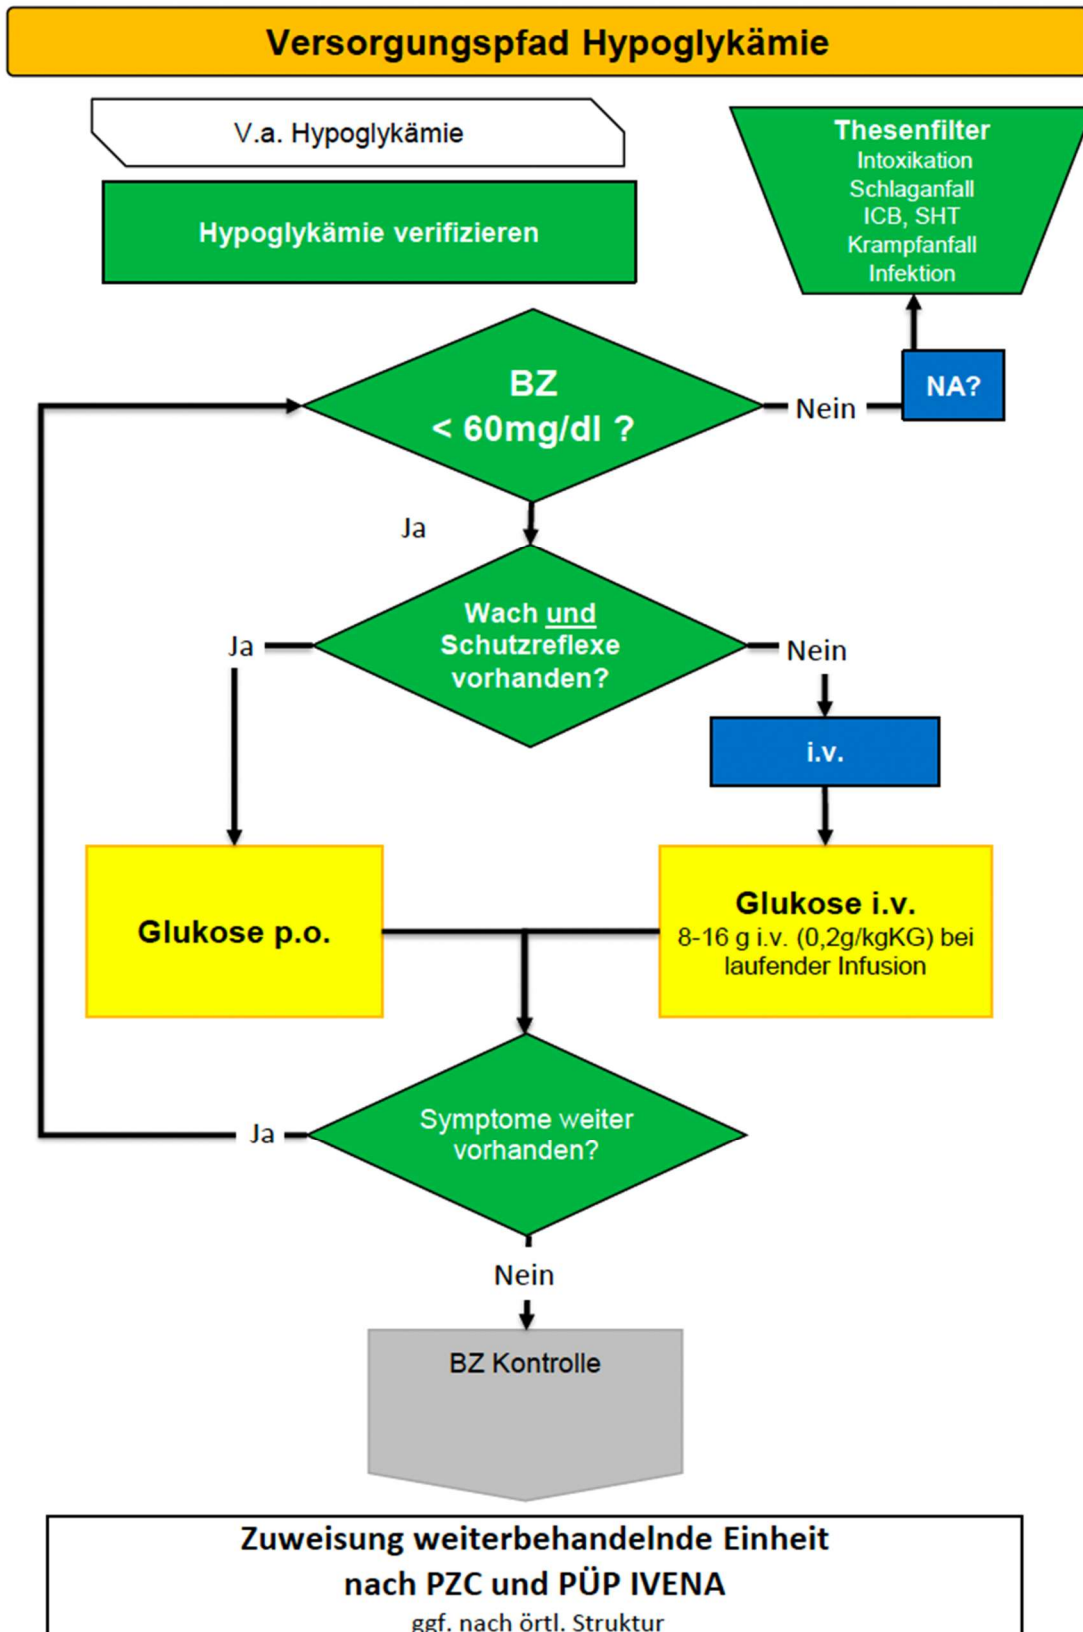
Versorgungspfad Hypoglykämie

V.a. Hypoglykämie

Hypoglykämie verifizieren

Thesenfilter
Intoxikation
Schlaganfall
ICB, SHT
Krampfanfall
Infektion

BZ
< 60mg/dl ?

Nein

NA?

Ja

Wach und Schutzreflexe vorhanden?

Ja

Nein

i.v.

Glukose p.o.

Glukose i.v.
8-16 g i.v. (0,2g/kgKG) bei laufender Infusion

Ja

Symptome weiter vorhanden?

Nein

BZ Kontrolle

Zuweisung weiterbehandelnde Einheit
nach PZC und PÜP IVENA
ggf. nach örtl. Struktur